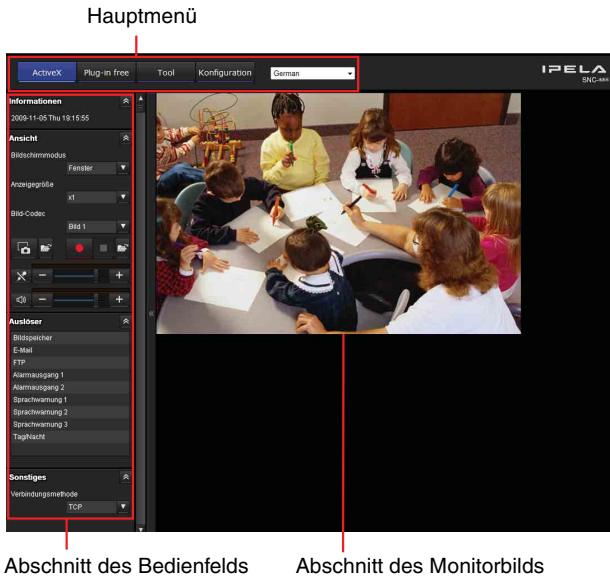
Hauptmenü

ActiveX
Plug-in free
Tool
Konfiguration
German

IPELA
SNC-

Informationen
2009-11-05 Thu 19:15:55

Ansicht
Bildschirmmodus
Fenster
Anzeigegröße
x1
Bild-Codec
Bild 1

Auslöser
Bildspeicher
E-Mail
FTP
Alarmausgang 1
Alarmausgang 2
Sprachwarnung 1
Sprachwarnung 2
Sprachwarnung 3
Tag/Nacht

Sonstiges
Verbindungsmethode
TCP

Abschnitt des Bedienfelds
Abschnitt des Monitorbilds